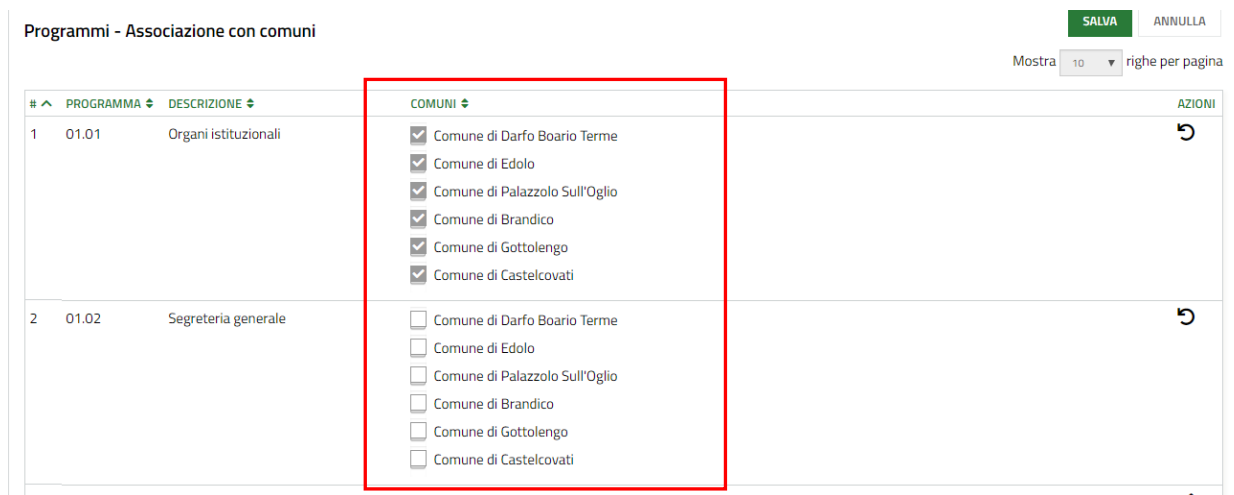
Programmi - Associazione con comuni

SALVA ANNULLA

Mostra 10 righe per pagina

| # | PROGRAMMA | DESCRIZIONE | COMUNI | AZIONI |
|---|---|---|---|---|
| 1 | 01.01 | Organi istituzionali | Comune di Darfo Boario Terme<br>Comune di Edolo<br>Comune di Palazzolo Sull'Oglio<br>Comune di Brandico<br>Comune di Gottolengo<br>Comune di Castelcovati | |
| 2 | 01.02 | Segreteria generale | Comune di Darfo Boario Terme<br>Comune di Edolo<br>Comune di Palazzolo Sull'Oglio<br>Comune di Brandico<br>Comune di Gottolengo<br>Comune di Castelcovati | |